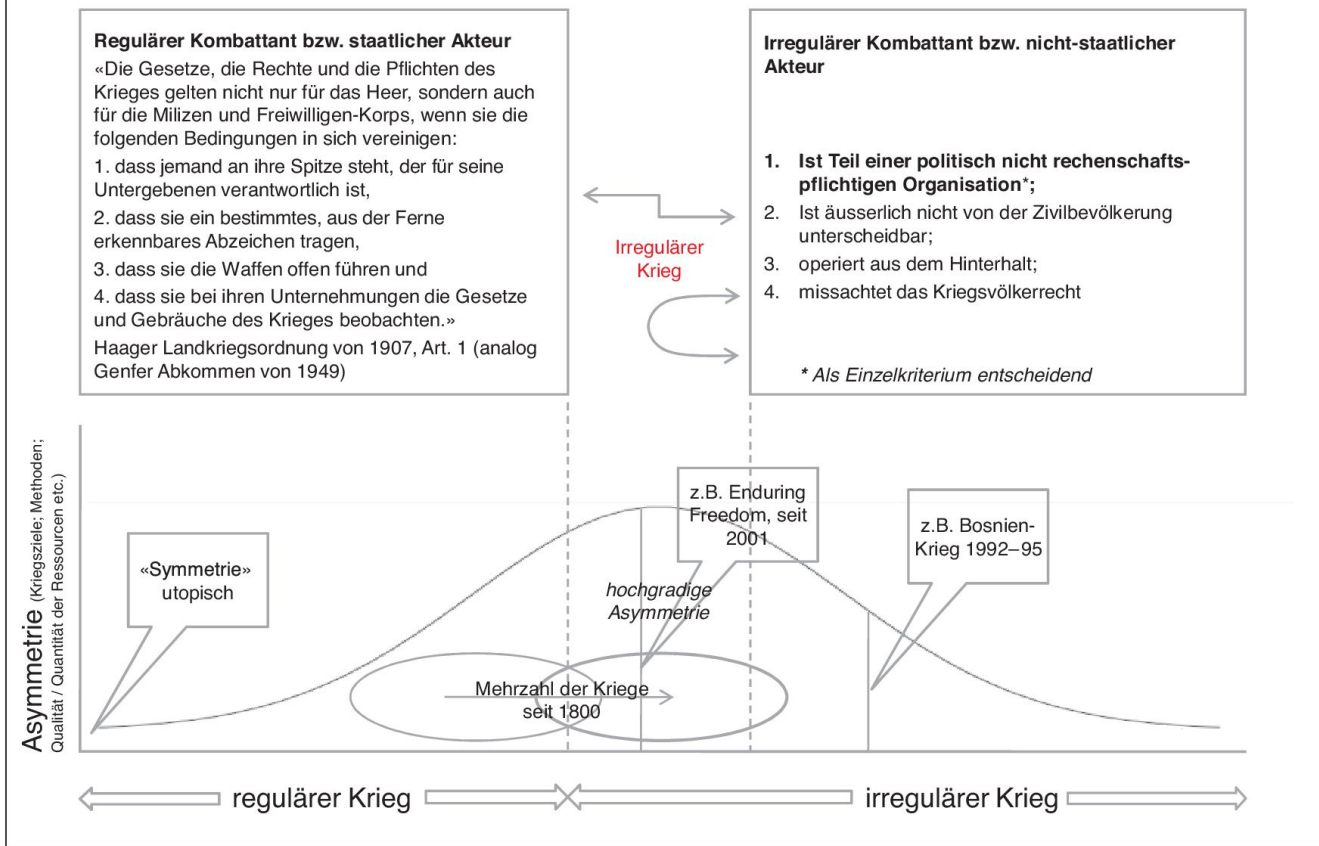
**Regulärer Kombattant bzw. staatlicher Akteur**

«Die Gesetze, die Rechte und die Pflichten des Krieges gelten nicht nur für das Heer, sondern auch für die Milizen und Freiwilligen-Korps, wenn sie die folgenden Bedingungen in sich vereinigen:

1. dass jemand an ihre Spitze steht, der für seine Untergebenen verantwortlich ist,

2. dass sie ein bestimmtes, aus der Ferne erkennbares Abzeichen tragen,

3. dass sie die Waffen offen führen und

4. dass sie bei ihren Unternehmungen die Gesetze und Gebräuche des Krieges beobachten.»

Haager Landkriegsordnung von 1907, Art. 1 (analog Genfer Abkommen von 1949)

Irregulärer Krieg

**Irregulärer Kombattant bzw. nicht-staatlicher Akteur**

1. **Ist Teil einer politisch nicht rechenschaftspflichtigen Organisation\*;**
2. Ist äusserlich nicht von der Zivilbevölkerung unterscheidbar;
3. operiert aus dem Hinterhalt;
4. missachtet das Kriegsvölkerrecht

\* Als Einzelkriterium entscheidend

Asymmetrie (Kriegsziele; Methoden; Qualität / Quantität der Ressourcen etc.)

«Symmetrie» utopisch

hochgradige Asymmetrie

z.B. Enduring Freedom, seit 2001

z.B. Bosnien-Krieg 1992–95

Mehrzahl der Kriege seit 1800

regulärer Krieg

irregulärer Krieg